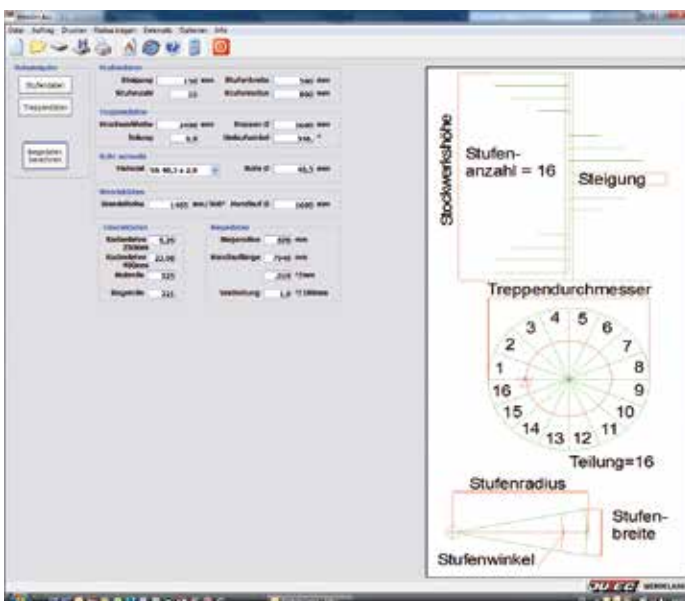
Datei Auftrag Drucker Vorbelegen Datenabl Optionen Info

Stufendaten
Treppendaten

Stufenanzahl = 16
Steigung
Stockwerkshöhe

Treppendurchmesser
4 5
3 6
2 7
1 8
16 9
15 10
14 11
13 12

Teilung=16

Stufenradius
Stufenbreite
Stufenwinkel